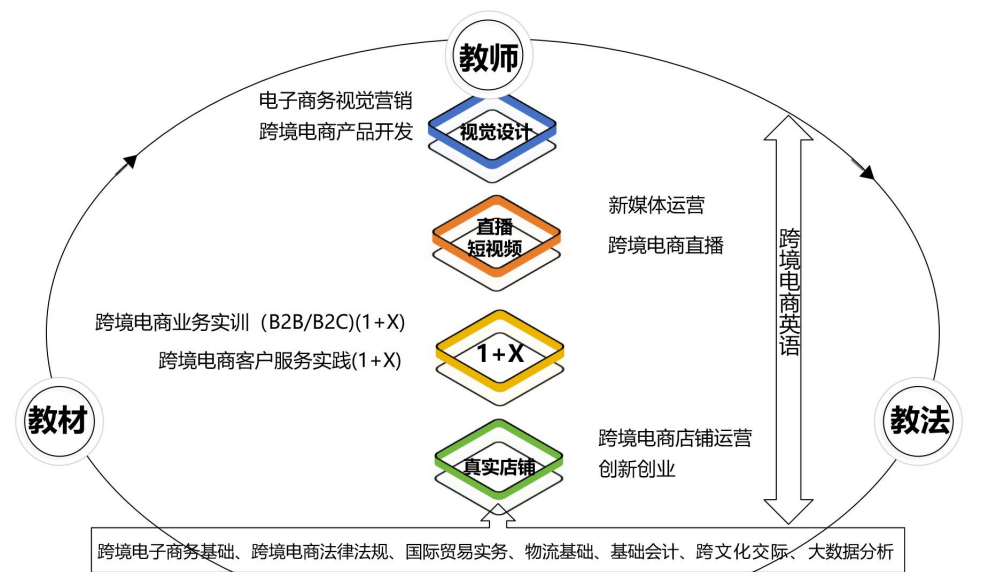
教师

电子商务视觉营销
跨境电商产品开发

视觉设计

新媒体运营
跨境电商直播

直播
短视频

跨境电商业务实训（B2B/B2C)(1+X)
跨境电商客户服务实践(1+X)

1+X

跨境电商英语

教材

教法

跨境电商店铺运营
创新创业

真实店铺

跨境电子商务基础、跨境电商法律法规、国际贸易实务、物流基础、基础会计、跨文化交际、大数据分析